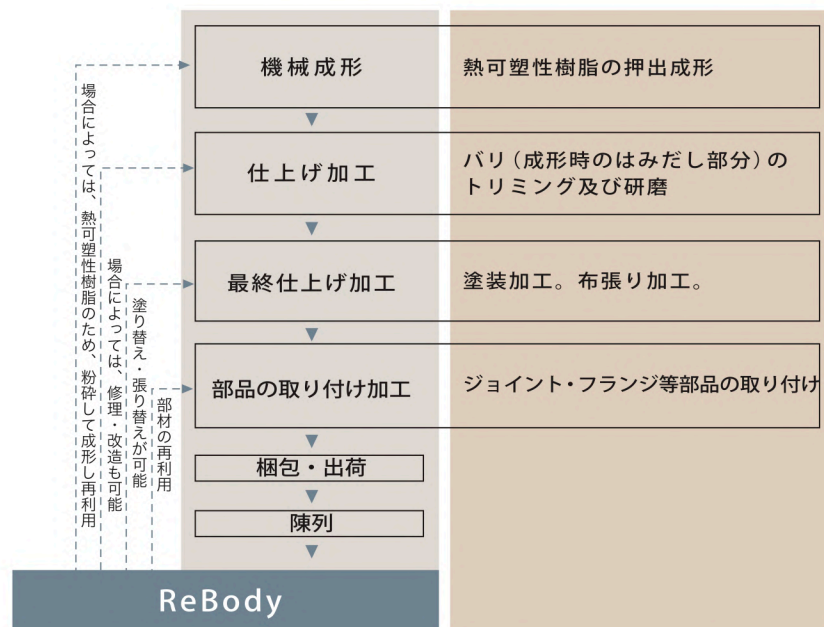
機械成形

熱可塑性樹脂の押出成形

仕上げ加工

バリ（成形時のはみだし部分）のトリミング及び研磨

最終仕上げ加工

塗装加工。布張り加工。

部品の取り付け加工

ジョイント・フランジ等部品の取り付け

梱包・出荷

陳列

ReBody

場合によっては、熱可塑性樹脂のため、粉砕して成形し再利用

場合によっては、修理・改造も可能

塗り替え・張り替えが可能

部材の再利用